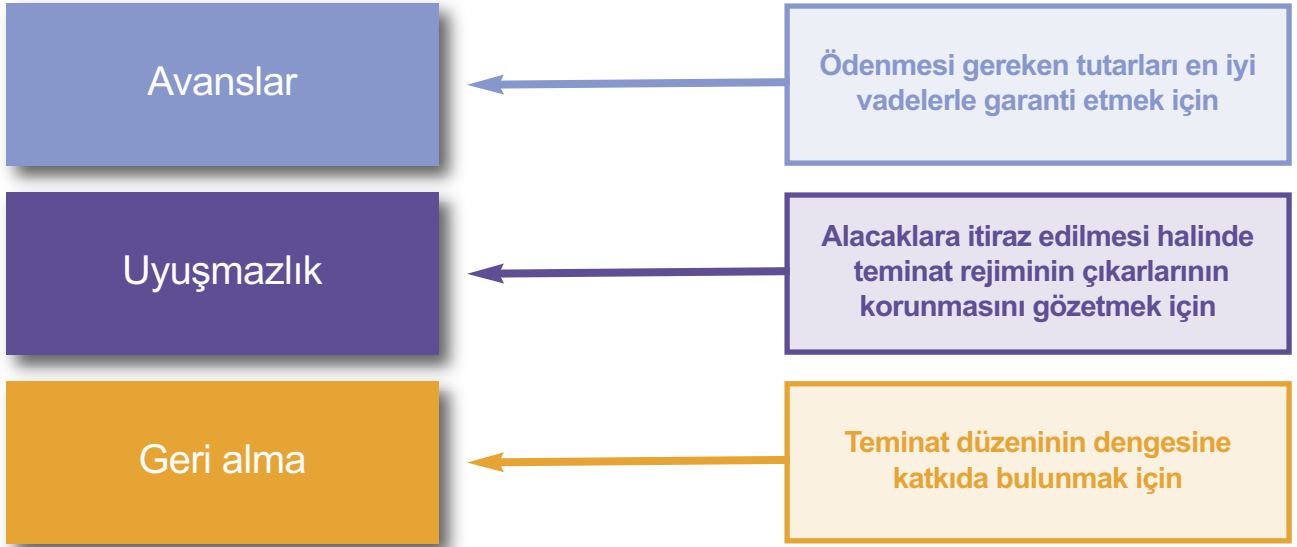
Avanslar

Ödenmesi gereken tutarları en iyi vadelerle garanti etmek için

Uyuşmazlık

Alacaklara itiraz edilmesi halinde teminat rejiminin çıkarlarının korunmasını gözetmek için

Geri alma

Teminat düzeninin dengesine katkıda bulunmak için